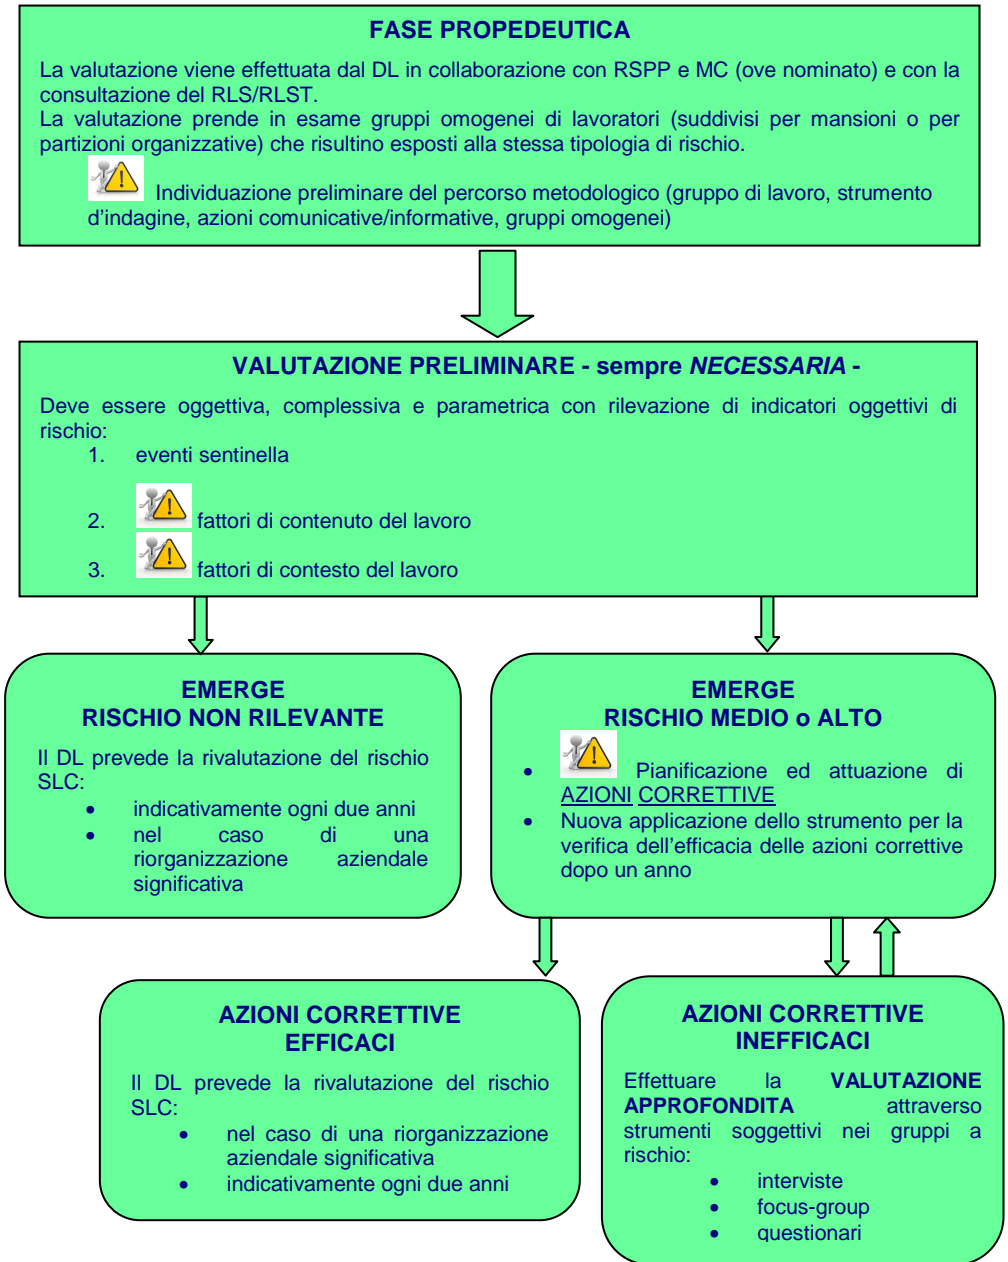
FASE PROPEDEUTICA

La valutazione viene effettuata dal DL in collaborazione con RSPP e MC (ove nominato) e con la consultazione del RLS/RLST.
La valutazione prende in esame gruppi omogenei di lavoratori (suddivisi per mansioni o per partizioni organizzative) che risultino esposti alla stessa tipologia di rischio.

Individuazione preliminare del percorso metodologico (gruppo di lavoro, strumento d'indagine, azioni comunicative/informative, gruppi omogenei)

VALUTAZIONE PRELIMINARE - sempre *NECESSARIA* -

Deve essere oggettiva, complessiva e parametrica con rilevazione di indicatori oggettivi di rischio:
1. eventi sentinella
2. fattori di contenuto del lavoro
3. fattori di contesto del lavoro

EMERGE
RISCHIO NON RILEVANTE

Il DL prevede la rivalutazione del rischio SLC:
• indicativamente ogni due anni
• nel caso di una riorganizzazione aziendale significativa

EMERGE
RISCHIO MEDIO o ALTO

• Pianificazione ed attuazione di AZIONI CORRETTIVE
• Nuova applicazione dello strumento per la verifica dell'efficacia delle azioni correttive dopo un anno

AZIONI CORRETTIVE
EFFICACI

Il DL prevede la rivalutazione del rischio SLC:
• nel caso di una riorganizzazione aziendale significativa
• indicativamente ogni due anni

AZIONI CORRETTIVE
INEFFICACI

Effettuare la VALUTAZIONE APPROFONDITA attraverso strumenti soggettivi nei gruppi a rischio:
• interviste
• focus-group
• questionari